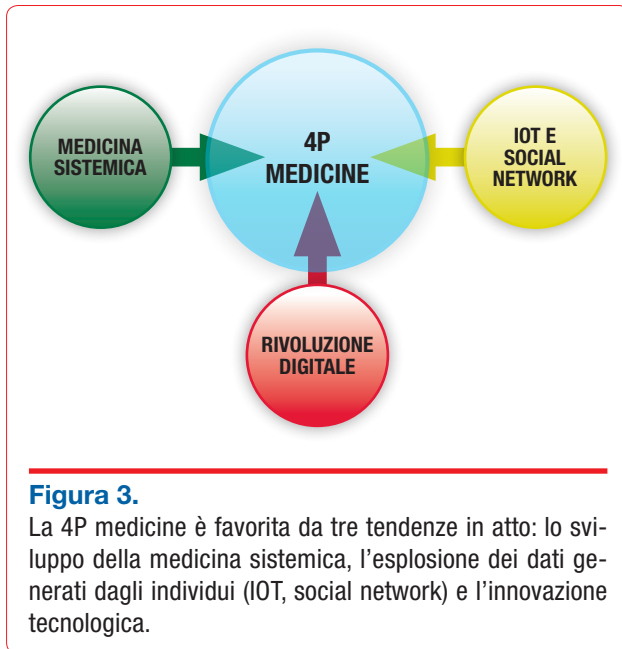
MEDICINA SISTEMICA

4P MEDICINE

IOT E SOCIAL NETWORK

RIVOLUZIONE DIGITALE

**Figura 3.**
La 4P medicine è favorita da tre tendenze in atto: lo sviluppo della medicina sistemica, l'esplosione dei dati generati dagli individui (IOT, social network) e l'innovazione tecnologica.